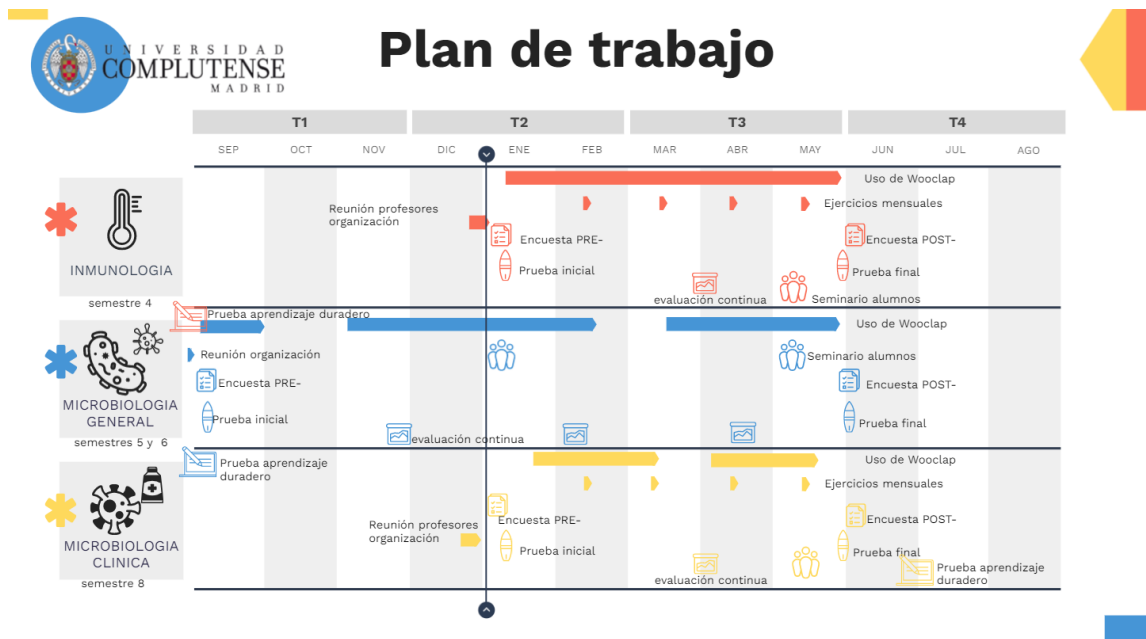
UNIVERSIDAD COMPLUTENSE MADRID

Plan de trabajo

| T1 | | | T2 | | | T3 | | | T4 | | |
|---|---|---|---|---|---|---|---|---|---|---|---|
| SEP | OCT | NOV | DIC | ENE | FEB | MAR | ABR | MAY | JUN | JUL | AGO |

INMUNOLOGIA
semestre 4

Uso de Wooclap
Reunión profesores organización
Ejercicios mensuales
Encuesta PRE-
Encuesta POST-
Prueba inicial
Prueba final
evaluación continua
Seminario alumnos
Prueba aprendizaje duradero

MICROBIOLOGIA GENERAL
semestres 5 y 6

Uso de Wooclap
Reunión organización
Seminario alumnos
Encuesta PRE-
Encuesta POST-
Prueba inicial
Prueba final
evaluación continua
Prueba aprendizaje duradero

MICROBIOLOGIA CLINICA
semestre 8

Uso de Wooclap
Ejercicios mensuales
Encuesta PRE-
Encuesta POST-
Reunión profesores organización
Prueba inicial
Prueba final
evaluación continua
Prueba aprendizaje duradero